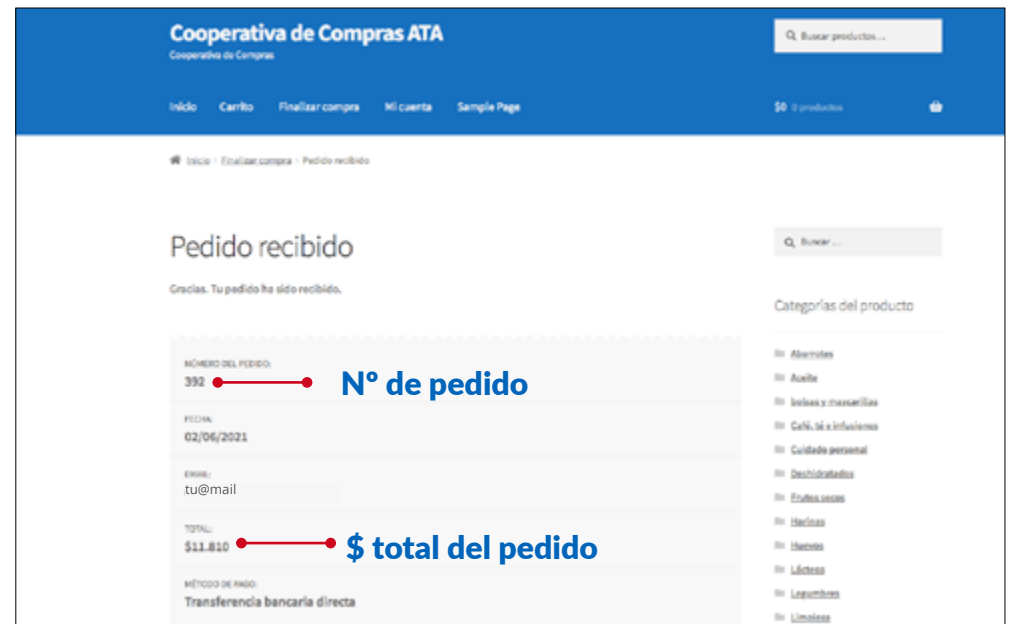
Cooperativa de Compras ATA
Cooperativa de Compras

Buscar productos...

Inicio Carrito Finalizar compra Mi cuenta Sample Page

$0 0 productos

Inicio > Finalizar compra > Pedido recibido

Pedido recibido

Gracias. Tu pedido ha sido recibido.

NÚMERO DEL PEDIDO:
392

Nº de pedido

FECHA:
02/06/2021

EMAIL:
tu@mail

TOTAL:
$11.810

$ total del pedido

MÉTODO DE PAGO:
Transferencia bancaria directa

Buscar ...

Categorías del producto

Almacén
Aceite
bolsas y mascarillas
Café, té e infusiones
Cuidado personal
Deshidratados
Frutos secos
Harinas
Huevos
Lácteos
Legumbres
Limpieza